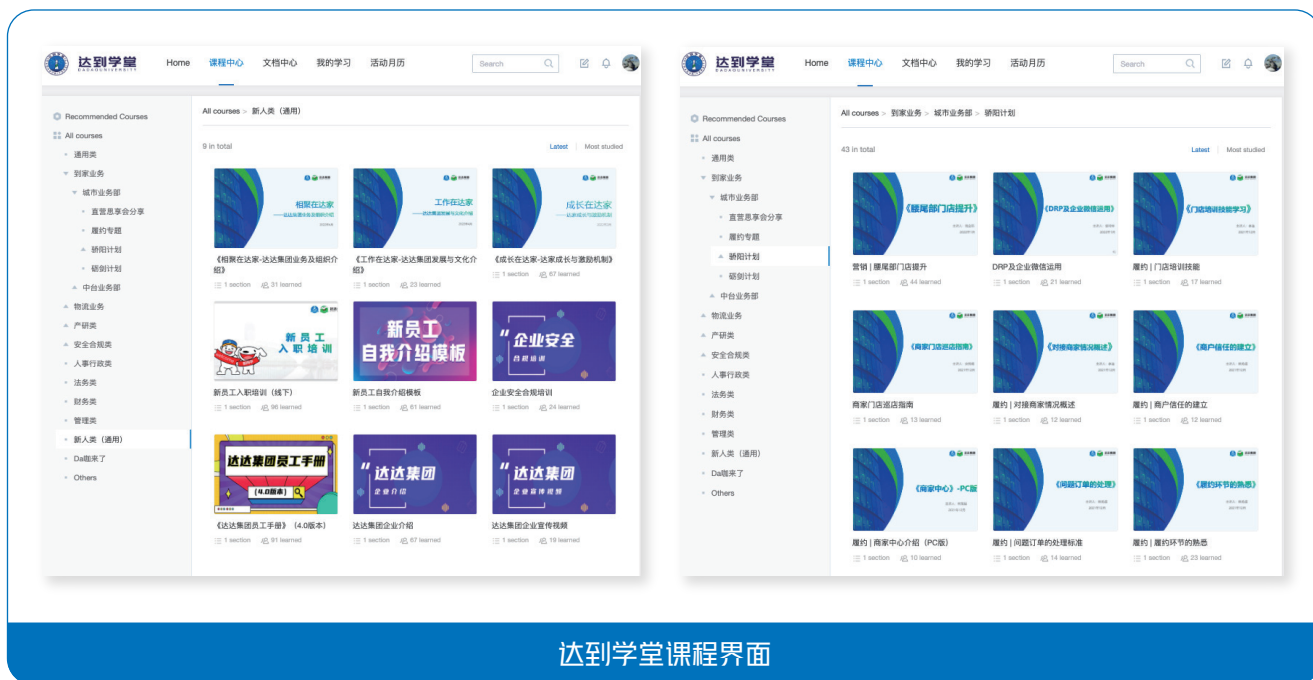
达到学堂 DAOUNIVERSITY Home 课程中心 文档中心 我的学习 活动月历 Search

Recommended Courses
All courses
通用类
到家业务
城市业务部
直营恳享会分享
履约专题
骄阳计划
砺剑计划
中台业务部
物流业务
产研类
安全合规类
人事行政类
法务类
财务类
管理类
新人类（通用）
Da咖来了
Others

All courses > 新人类（通用）

9 in total Latest Most studied

相聚在达家
《相聚在达家-达达集团业务及组织介绍》
1 section 31 learned

工作在达家
《工作在达家-达达集团发展与文化介绍》
1 section 23 learned

成长在达家
《成长在达家-达家成长与激励机制》
1 section 67 learned

新员工 入职培训
新员工入职培训（线下）
1 section 96 learned

新员工 自我介绍模板
新员工自我介绍模板
1 section 61 learned

企业安全 合规培训
企业安全合规培训
1 section 24 learned

达达集团员工手册 (4.0版本)
《达达集团员工手册》（4.0版本）
1 section 91 learned

达达集团 企业介绍
达达集团企业介绍
1 section 67 learned

达达集团 企业宣传视频
达达集团企业宣传视频
1 section 19 learned

达到学堂 DAOUNIVERSITY Home 课程中心 文档中心 我的学习 活动月历 Search

Recommended Courses
All courses
通用类
到家业务
城市业务部
直营恳享会分享
履约专题
骄阳计划
砺剑计划
中台业务部
物流业务
产研类
安全合规类
人事行政类
法务类
财务类
管理类
新人类（通用）
Da咖来了
Others

All courses > 到家业务 > 城市业务部 > 骄阳计划

43 in total Latest Most studied

《腰尾部门店提升》
营销 | 腰尾部门店提升
1 section 44 learned

《DRP及企业微信运用》
DRP及企业微信运用
1 section 21 learned

《门店培训技能学习》
履约 | 门店培训技能
1 section 17 learned

《商家门店巡店指南》
商家门店巡店指南
1 section 13 learned

《对接商家情况概述》
履约 | 对接商家情况概述
1 section 12 learned

《商户信任的建立》
履约 | 商户信任的建立
1 section 12 learned

《商家中心》-PC版
履约 | 商家中心介绍（PC版）
1 section 10 learned

《问题订单的处理》
履约 | 问题订单的处理标准
1 section 14 learned

《履约环节的熟悉》
履约 | 履约环节的熟悉
1 section 23 learned

达到学堂课程界面